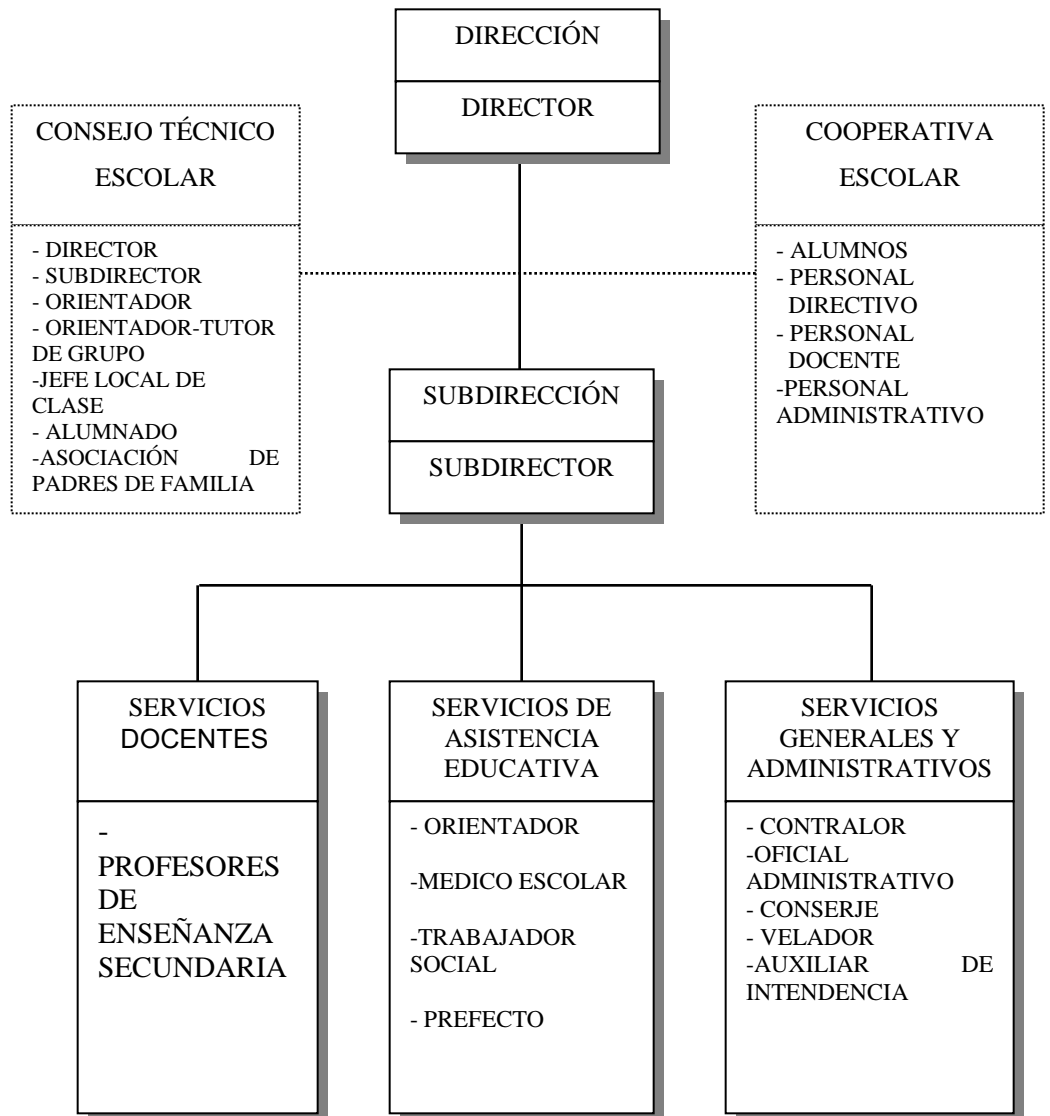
DIRECCIÓN

DIRECTOR

CONSEJO TÉCNICO ESCOLAR

- DIRECTOR
- SUBDIRECTOR
- ORIENTADOR
- ORIENTADOR-TUTOR DE GRUPO
-JEFE LOCAL DE CLASE
- ALUMNADO
-ASOCIACIÓN DE PADRES DE FAMILIA

COOPERATIVA ESCOLAR

- ALUMNOS
- PERSONAL DIRECTIVO
- PERSONAL DOCENTE
-PERSONAL ADMINISTRATIVO

SUBDIRECCIÓN

SUBDIRECTOR

SERVICIOS DOCENTES

- PROFESORES DE ENSEÑANZA SECUNDARIA

SERVICIOS DE ASISTENCIA EDUCATIVA

- ORIENTADOR

-MEDICO ESCOLAR

-TRABAJADOR SOCIAL

- PREFECTO

SERVICIOS GENERALES Y ADMINISTRATIVOS

- CONTRALOR
-OFICIAL ADMINISTRATIVO
- CONSERJE
- VELADOR
-AUXILIAR DE INTENDENCIA